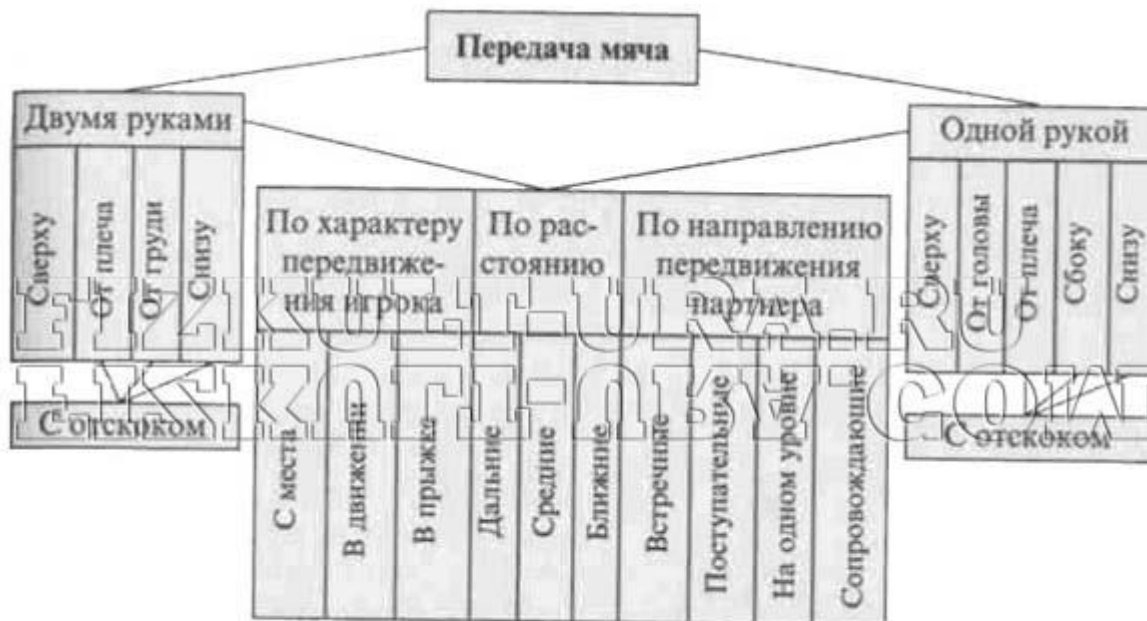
Передача мяча

Двумя руками

Сверху

От плеча

От груди

Снизу

С отскоком

По характеру передвижения игрока

С места

В движении

В прыжке

По расстоянию

Дальние

Средние

Ближние

По направлению передвижения партнера

Встречные

Поступательные

На одном уровне

Сопровождающие

Одной рукой

Сверху

От головы

От плеча

Сбоку

Снизу

С отскоком

fizkult-ura.ru
kak-oni-ykv.com